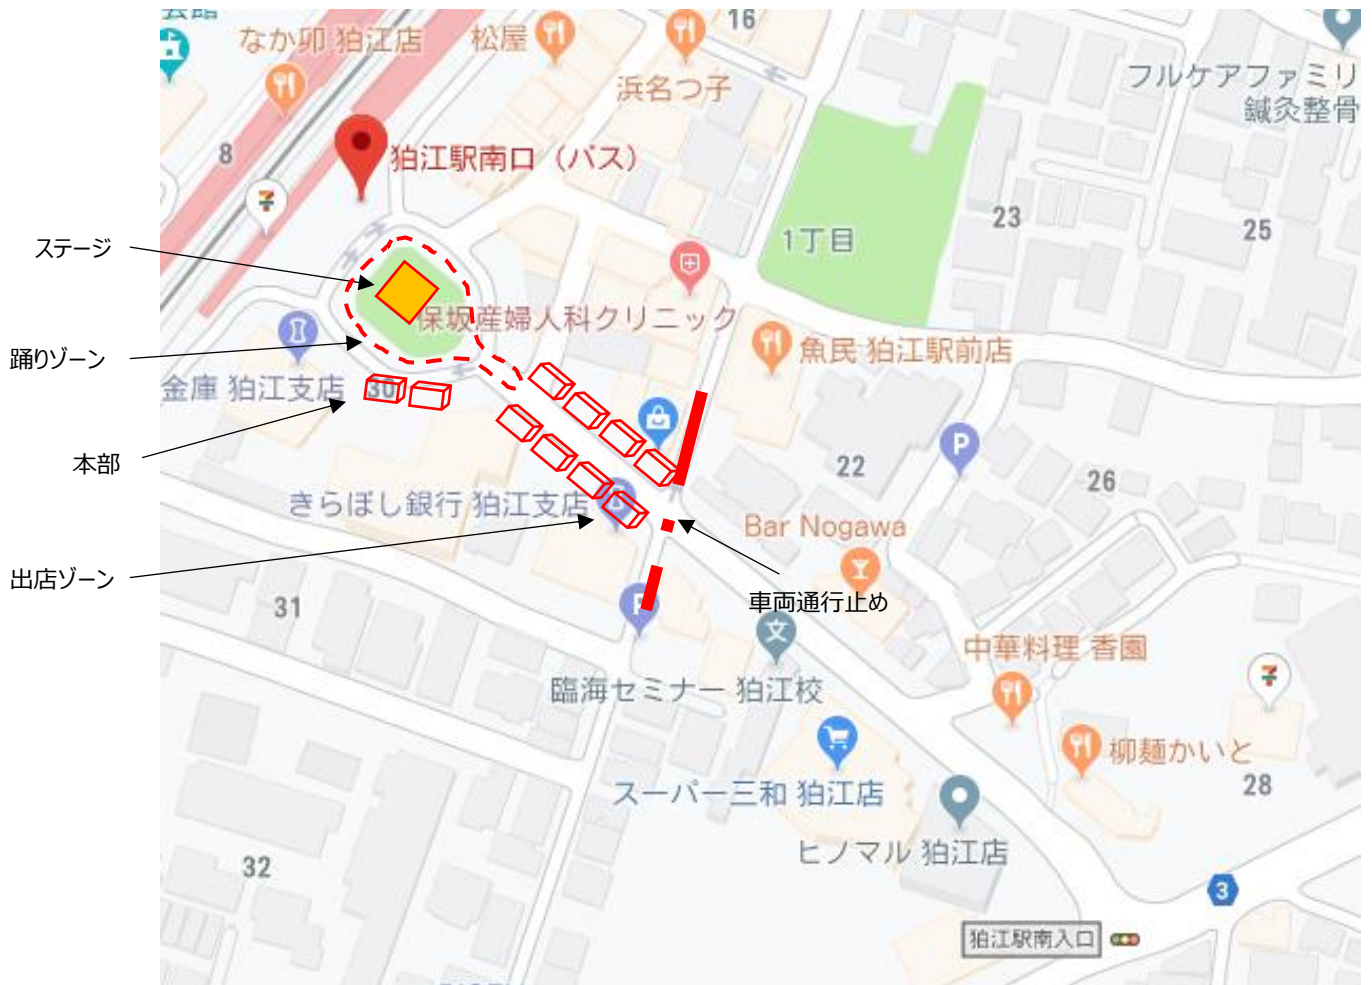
なか卯 狛江店
松屋
16
浜名っ子
フルケアファミリ
鍼灸整骨
8
狛江駅南口（バス）
23
25
1丁目
ステージ
保坂産婦人科クリニック
魚民 狛江駅前店
踊りゾーン
金庫 狛江支店
30
本部
22
26
きらぼし銀行 狛江支店
Bar Nogawa
出店ゾーン
31
車両通行止め
中華料理 香園
臨海セミナー 狛江校
柳麺かいと
スーパー三和 狛江店
28
ヒノマル 狛江店
32
3
狛江駅南入口